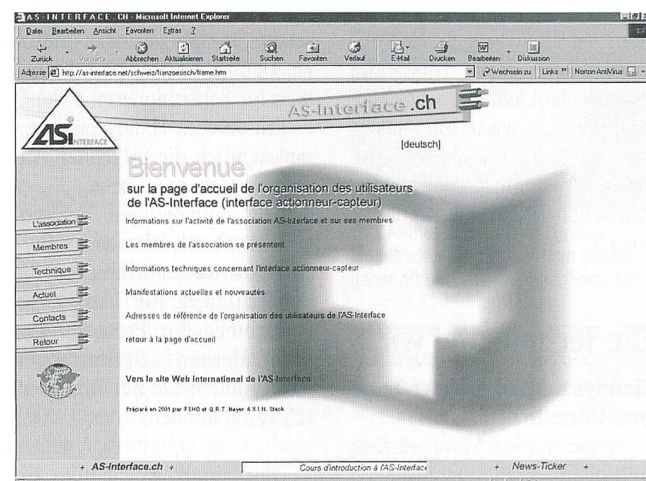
AS-INTERFACE.CH - Microsoft Internet Explorer

Datei Bearbeiten Ansicht Favoriten Extras ?

Zurück Vorwärts Abbrechen Aktualisieren Startseite Suchen Favoriten Verlauf E-Mail Drucken Bearbeiten Diskussion

Adresse http://as-interface.net/schweiz/franzoesisch/frame.htm Wechseln zu Links Norton AntiVirus

AS-Interface.ch

INTERFACE

[deutsch]

Bienvenue

sur la page d'accueil de l'organisation des utilisateurs de l'AS-Interface (interface actionneur-capteur)

L'association
Membres
Technique
Actuel
Contacts
Retour

Informations sur l'activité de l'association AS-Interface et sur ses membres

Les membres de l'association se présentent

Informations techniques concernant l'interface actionneur-capteur

Manifestations actuelles et nouveautés

Adresses de référence de l'organisation des utilisateurs de l'AS-Interface

retour à la page d'accueil

Vers le site Web international de l'AS-Interface

Préparé en 2001 par FSHO et Q.R.T. Mayer & X.I.N. Steck

+ AS-Interface.ch +

Cours d'introduction à l'AS-Interface

+ News-Ticker +